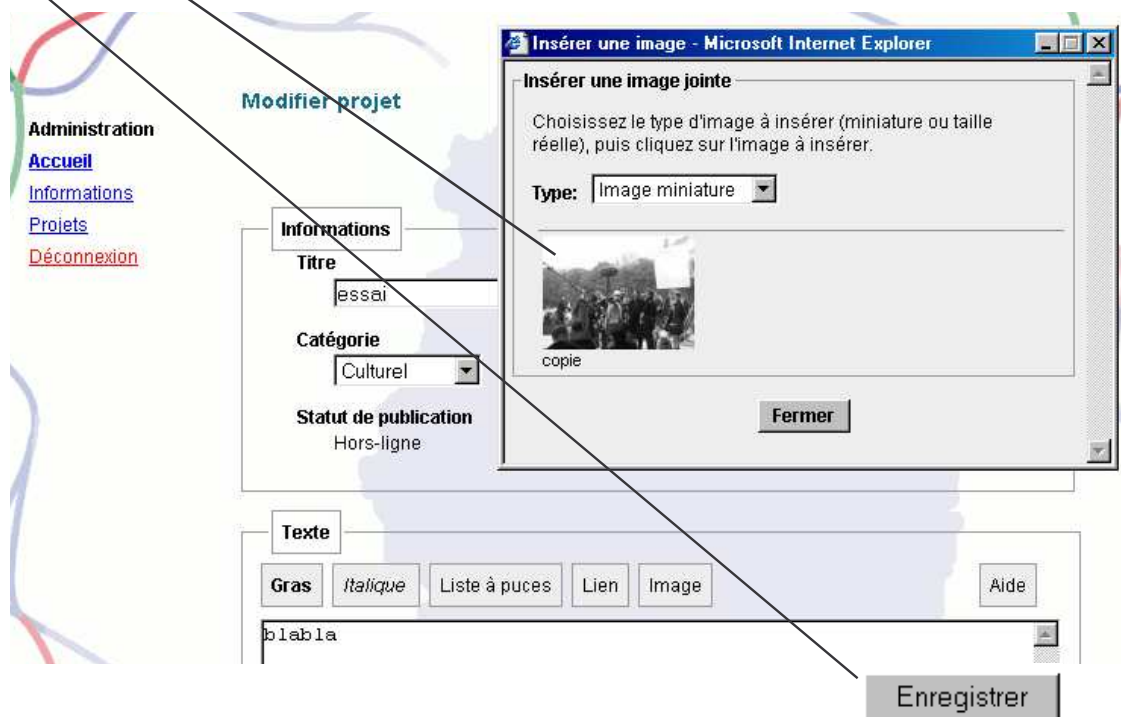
Modifier projet

Administration
Accueil
Informations
Projets
Déconnexion

Informations
Titre
essai
Catégorie
Culturel
Statut de publication
Hors-ligne

Insérer une image - Microsoft Internet Explorer

Insérer une image jointe

Choisissez le type d'image à insérer (miniature ou taille réelle), puis cliquez sur l'image à insérer.

Type: Image miniature

copie

Fermer

Texte

Gras
Italique
Liste à puces
Lien
Image
Aide

blabla

Enregistrer